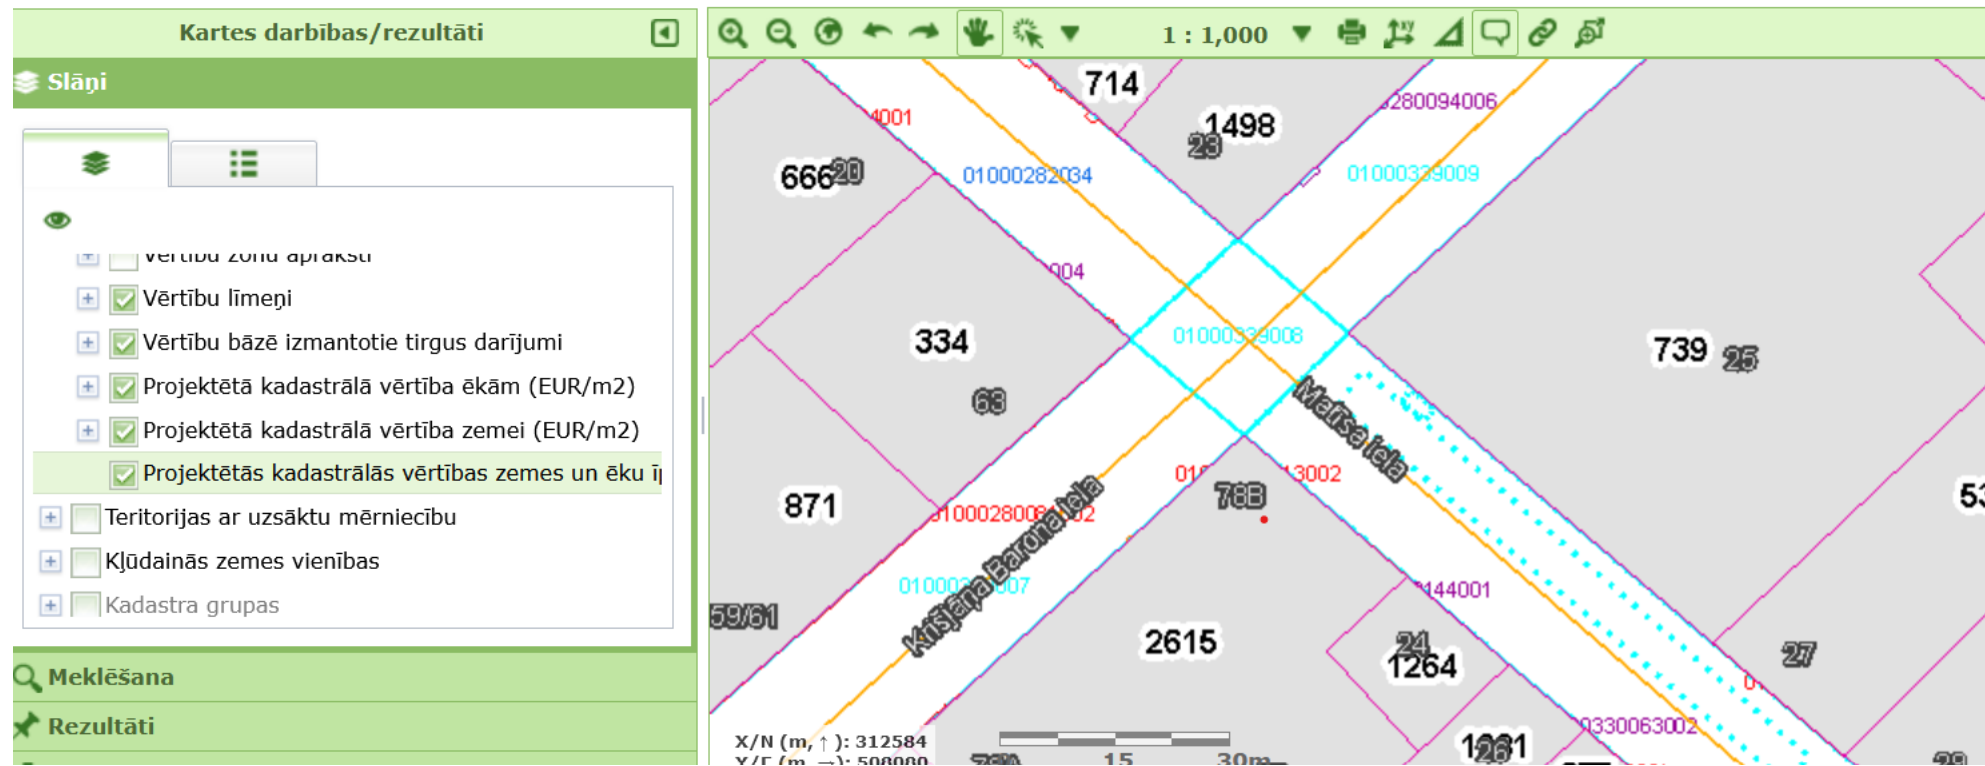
Kartes darbības/rezultāti

Slāņi

Vērtību zonu apraksti
Vērtību līmeņi
Vērtību bāzē izmantotie tirgus darījumi
Projektētā kadastrālā vērtība ēkām (EUR/m2)
Projektētā kadastrālā vērtība zemei (EUR/m2)
Projektētās kadastrālās vērtības zemes un ēku ī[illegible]
Teritorijas ar uzsāktu mērniecību
Kļūdainās zemes vienības
Kadastra grupas

Meklēšana
Rezultāti

1 : 1,000

714
1498
23
666
20
01000282034
4001
280094006
01000339009
004
334
68
01000339008
739
25
Marijas iela
871
01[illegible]
78B
13002
01000280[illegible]
Krišjāņa Barona iela
010002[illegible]007
53
59/61
2615
144001
24
1264
27
0330063002
1261
X/N (m, ↑ ): 312584
Y/E (m, →): 506000
15
30m